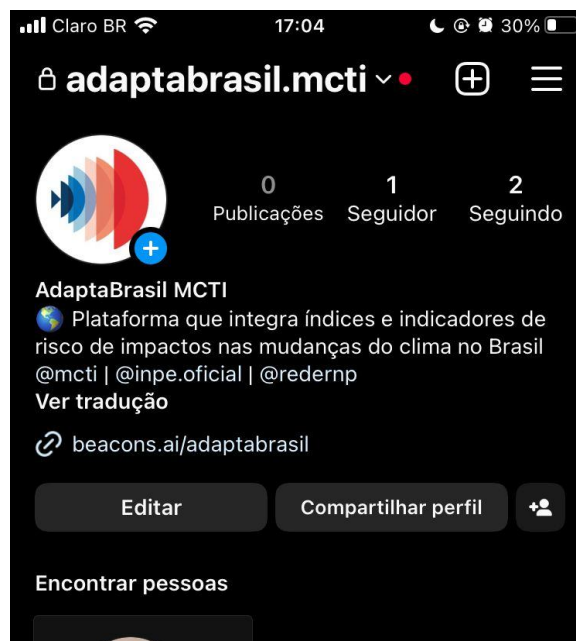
Claro BR 17:04 30%

adaptabrasil.mcti

0 Publicações
1 Seguidor
2 Seguindo

AdaptaBrasil MCTI
🌎 Plataforma que integra índices e indicadores de risco de impactos nas mudanças do clima no Brasil
@mcti | @inpe.oficial | @redernp
Ver tradução

beacons.ai/adaptabrasil

Editar
Compartilhar perfil

Encontrar pessoas